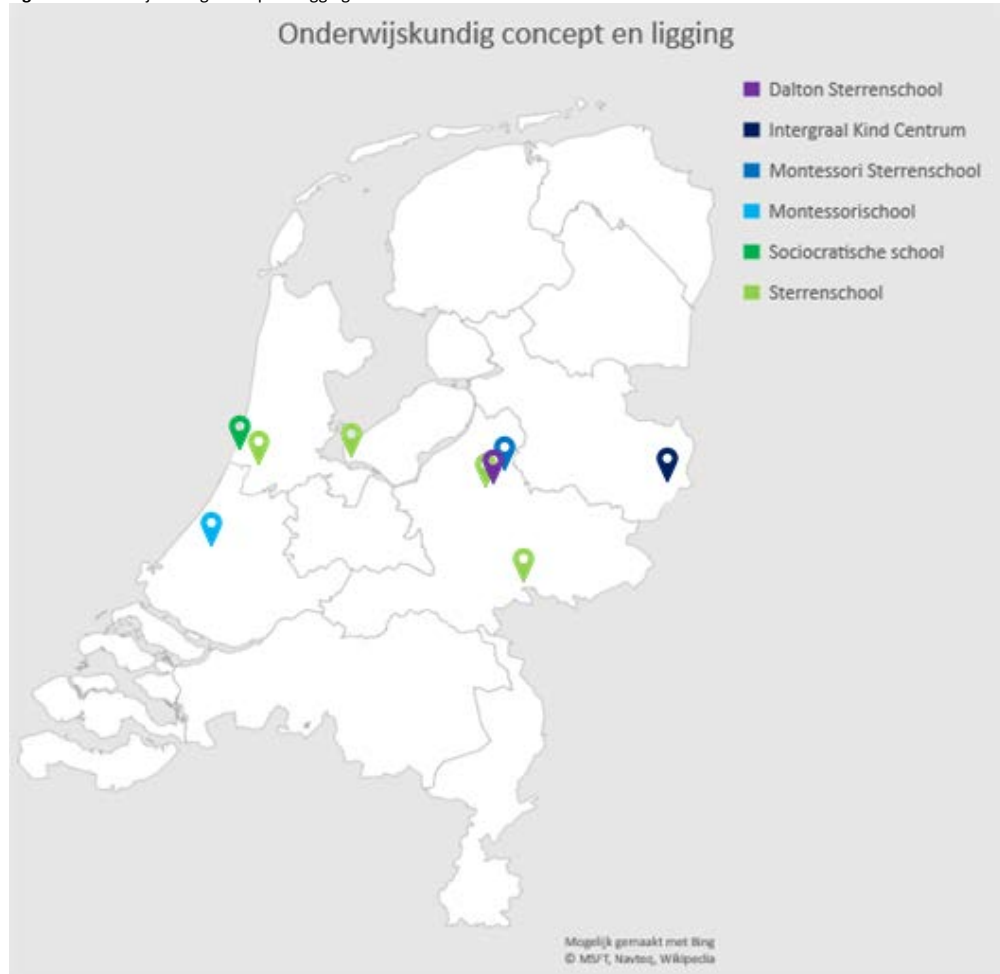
Onderwijskundig concept en ligging

Dalton Sterrenschool
Intergraal Kind Centrum
Montessori Sterrenschool
Montessorischool
Sociocratische school
Sterrenschool

Mogelijk gemaakt met Bing
© MSFT, Navteq, Wikipedia